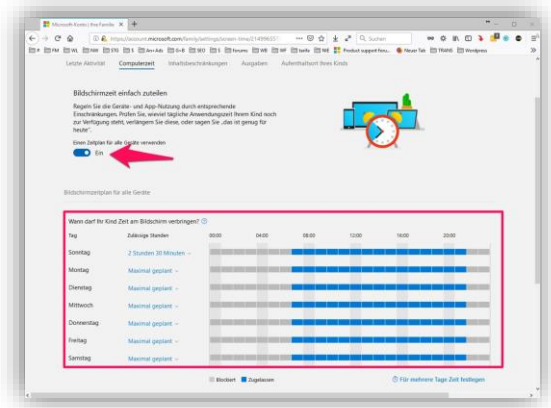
Microsoft Konto | Ihre Familie ×

https://account.microsoft.com/family/settings/screen-time/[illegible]

Suchen

FM WL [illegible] STS S Inn Ads D-R SEO S Forums WB WF tools NB Product support Foru... Neuer Tab TRANS Wordpress

Letzte Aktivität Computerzeit Inhaltsbeschränkungen Ausgaben Aufenthaltsort Ihres Kinds

Bildschirmzeit einfach zuteilen

Regeln Sie die Geräte- und App-Nutzung durch entsprechende Einschränkungen. Prüfen Sie, wieviel tägliche Anwendungszeit Ihrem Kind noch zur Verfügung steht, verlängern Sie diese, oder sagen Sie „das ist genug für heute".

Einen Zeitplan für alle Geräte verwenden

Ein

Bildschirmzeitplan für alle Geräte

Wann darf Ihr Kind Zeit am Bildschirm verbringen?

| Tag | Zulässige Stunden | 00:00 | 04:00 | 08:00 | 12:00 | 16:00 | 20:00 |
|---|---|---|---|---|---|---|---|
| Sonntag | 2 Stunden 30 Minuten | | | | | | |
| Montag | Maximal geplant | | | | | | |
| Dienstag | Maximal geplant | | | | | | |
| Mittwoch | Maximal geplant | | | | | | |
| Donnerstag | Maximal geplant | | | | | | |
| Freitag | Maximal geplant | | | | | | |
| Samstag | Maximal geplant | | | | | | |

Blockiert Zugelassen

Für mehrere Tage Zeit festlegen